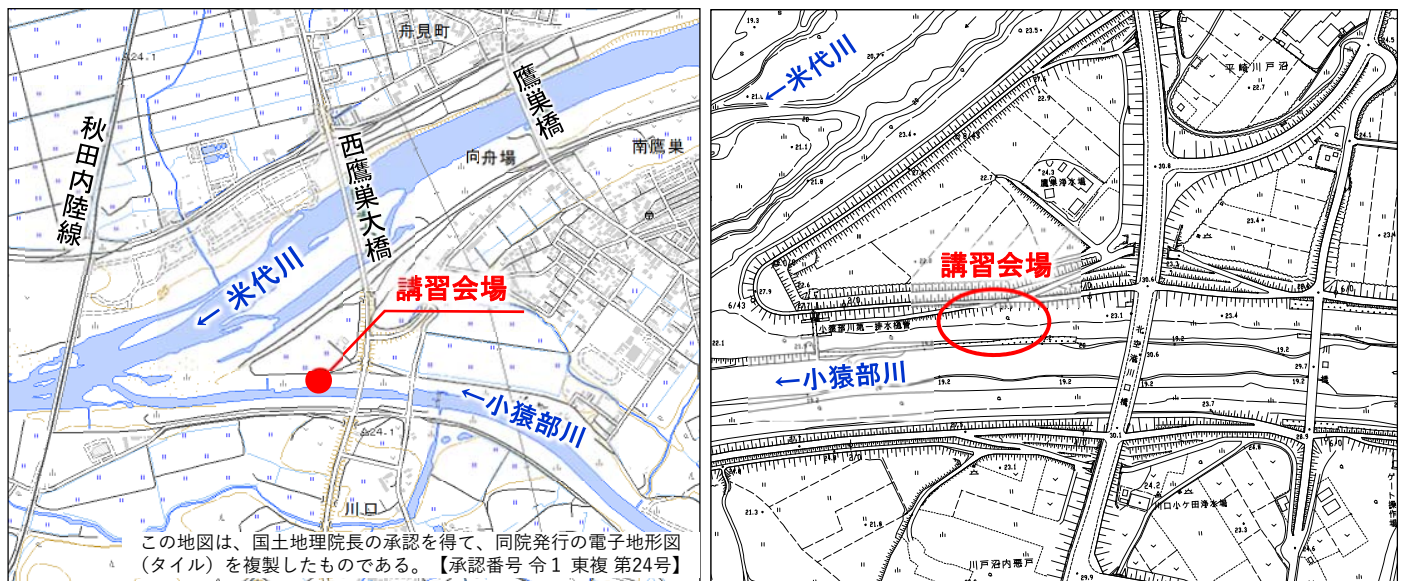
舟見町
24.1
鷹巣橋
秋田内陸線
西鷹巣大橋
向舟場
南鷹巣
←米代川
講習会場
←小猿部川
24.1
川口
この地図は、国土地理院長の承認を得て、同院発行の電子地形図（タイル）を複製したものである。【承認番号 令1 東複 第24号】

←米代川
平崎川戸沼
鷹巣排水機場
講習会場
小猿部川第一排水樋管
北空港川口橋
←小猿部川
川口小ケ田排水機場
川戸沼内悪戸